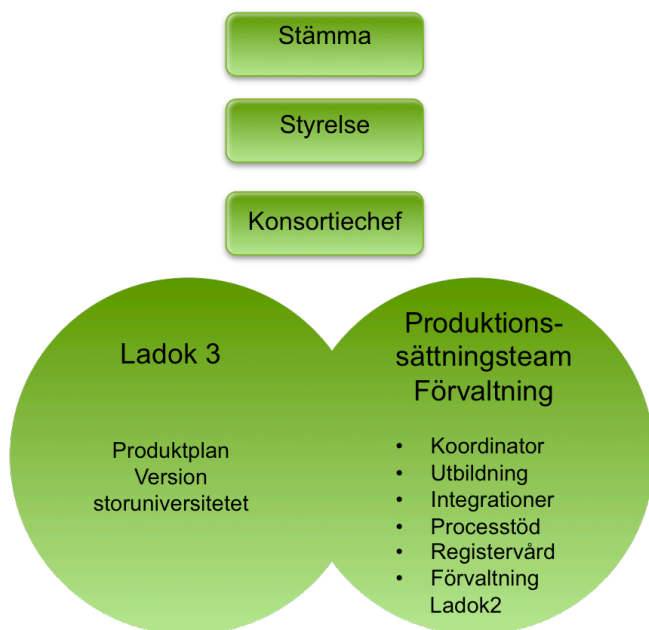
Stämma

Styrelse

Konsortiechef

Ladok 3

Produktplan
Version
storuniversitetet

Produktions-
sättningsteam
Förvaltning

- Koordinator
- Utbildning
- Integrationer
- Processtöd
- Registervård
- Förvaltning Ladok2